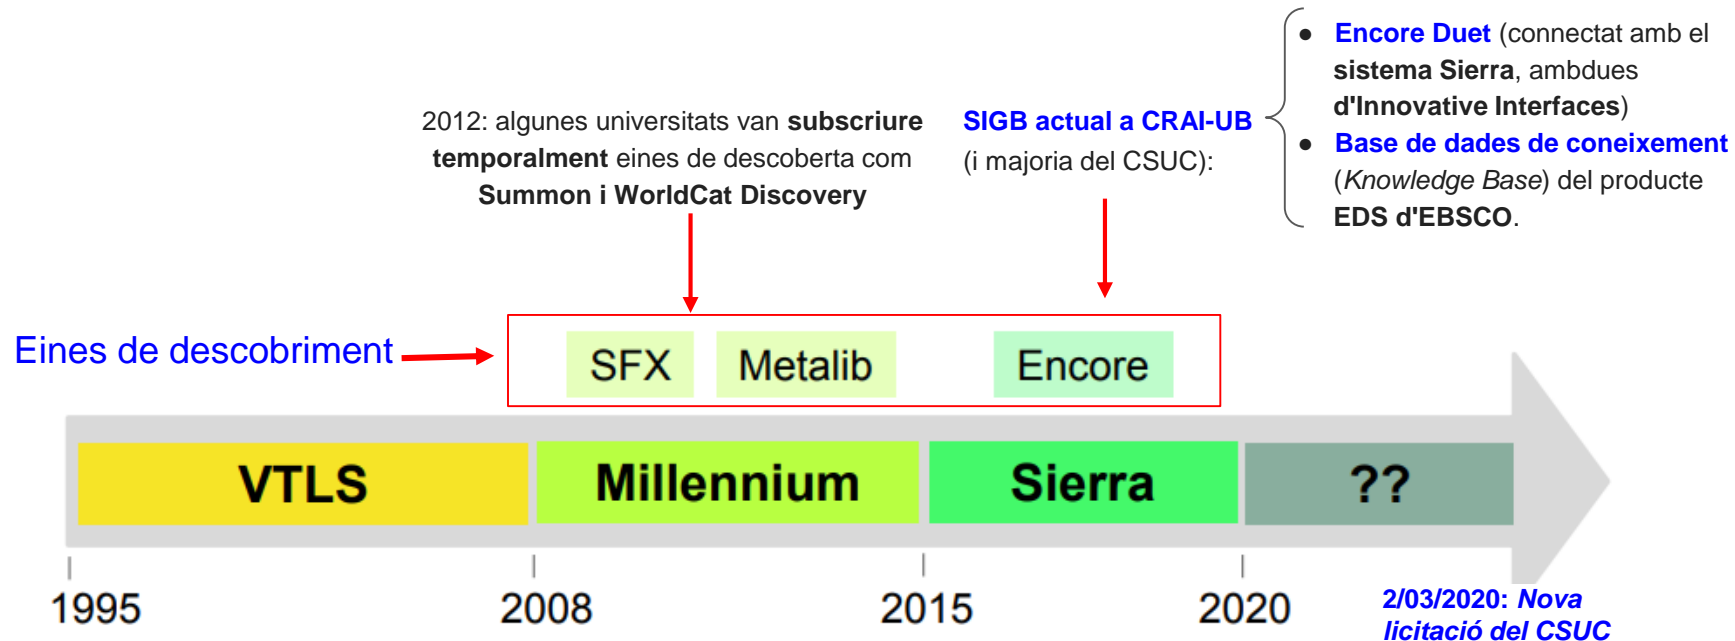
2012: algunes universitats van **subscriure temporalment** eines de descoberta com **Summon i WorldCat Discovery**

SIGB actual a CRAI-UB (i majoria del CSUC):

- Encore Duet (connectat amb el **sistema Sierra**, ambdues **d'Innovative Interfaces**)
- Base de dades de coneixement (*Knowledge Base*) del producte **EDS d'EBSCO**.

Eines de descobriment

SFX
Metalib
Encore

VTLS
Millennium
Sierra
??

1995
2008
2015
2020

2/03/2020: *Nova licitació del CSUC*